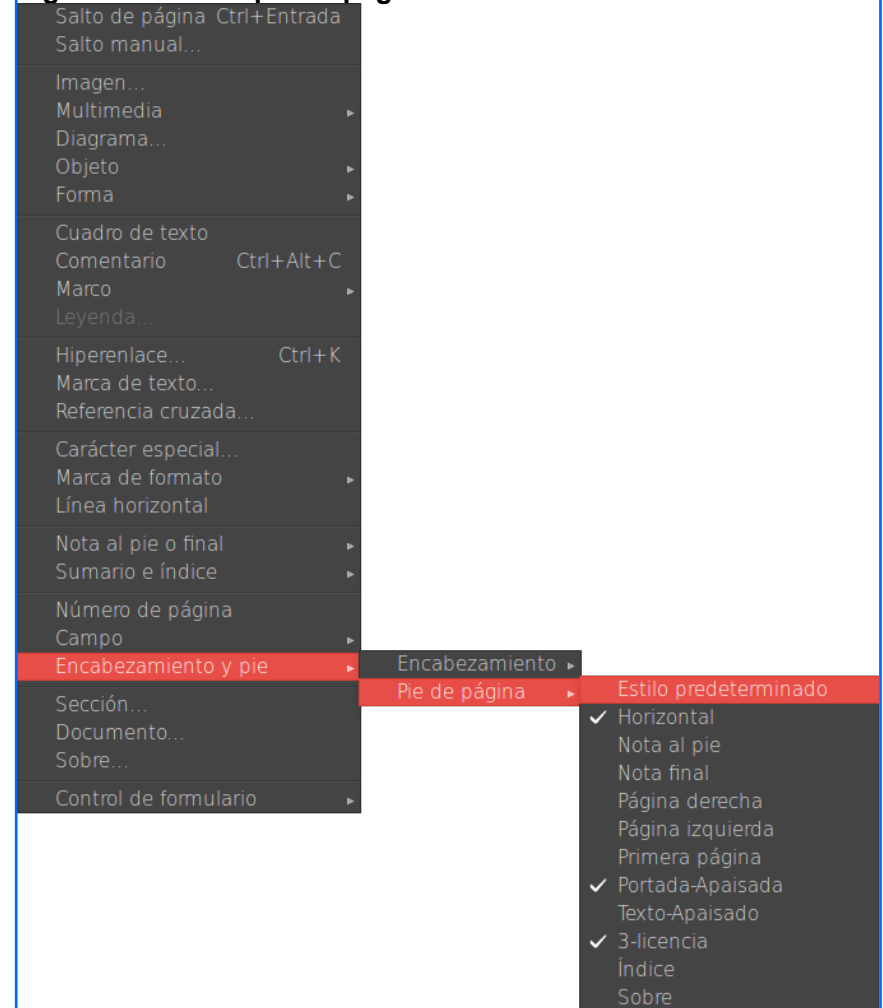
Salto de página Ctrl+Entrada
Salto manual...

Imagen...
Multimedia
Diagrama...
Objeto
Forma

Cuadro de texto
Comentario Ctrl+Alt+C
Marco
Leyenda...

Hiperenlace... Ctrl+K
Marca de texto...
Referencia cruzada...

Carácter especial...
Marca de formato
Línea horizontal

Nota al pie o final
Sumario e índice

Número de página
Campo
Encabezamiento y pie

Sección...
Documento...
Sobre...

Control de formulario

Encabezamiento
Pie de página

Estilo predeterminado
✓ Horizontal
Nota al pie
Nota final
Página derecha
Página izquierda
Primera página
✓ Portada-Apaisada
Texto-Apaisado
✓ 3-licencia
Índice
Sobre